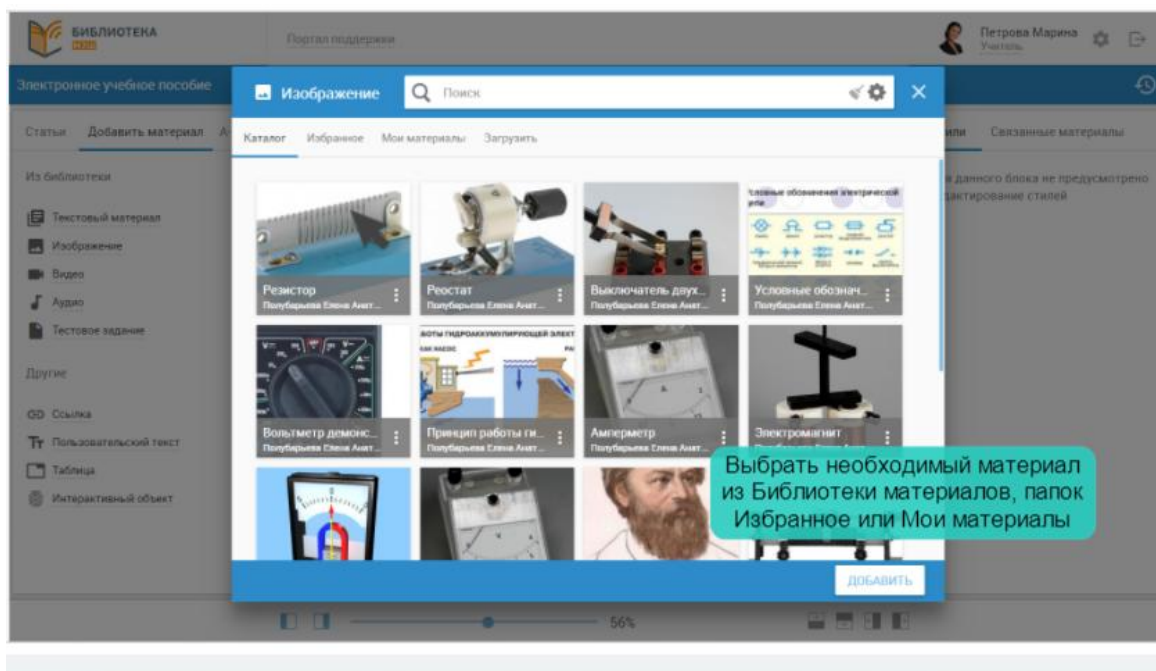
БИБЛИОТЕКА
МЭШ

Портал поддержки

Петрова Марина
Учитель

Электронное учебное пособие

Статьи Добавить материал А

Из библиотеки

Текстовый материал
Изображение
Видео
Аудио
Тестовое задание

Другие

Ссылка
Пользовательский текст
Таблица
Интерактивный объект

Изображение

Поиск

Каталог Избранное Мои материалы Загрузить

Резистор
Полубарьева Елена Анат...

Реостат
Полубарьева Елена Анат...

Выключатель двух...
Полубарьева Елена Анат...

Условные обозначения электрической цепи

Условные обознач...
Полубарьева Елена Анат...

Вольтметр демонс...
Полубарьева Елена Анат...

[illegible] РАБОТЫ ГИДРОАККУМУЛИРУЮЩЕЙ ЭЛЕКТ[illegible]

Принцип работы ги...
Полубарьева Елена Анат...

Амперметр
Полубарьева Елена Анат...

Электромагнит

Выбрать необходимый материал из Библиотеки материалов, папок Избранное или Мои материалы

ДОБАВИТЬ

или Связанные материалы

данного блока не предусмотрено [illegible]дактирование стилей

56%